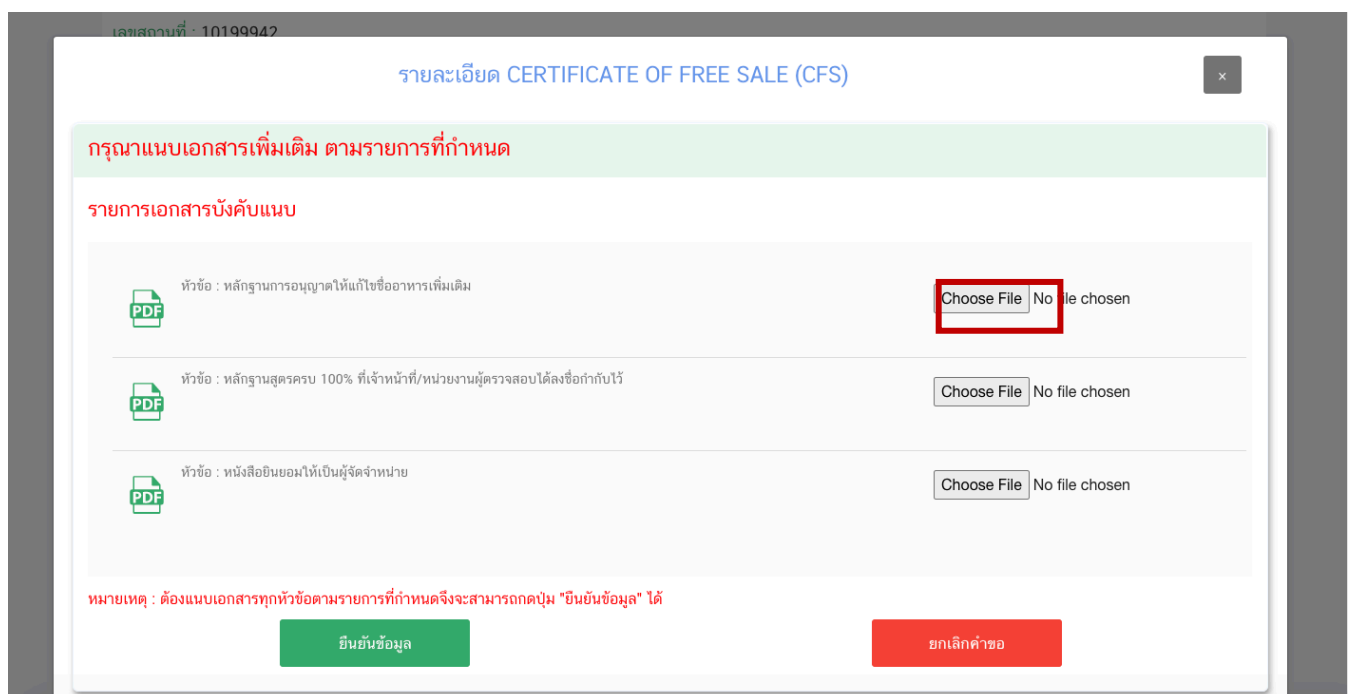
เลขสถานที่ : 10199942

รายละเอียด CERTIFICATE OF FREE SALE (CFS)

×

กรุณาแนบเอกสารเพิ่มเติม ตามรายการที่กำหนด

รายการเอกสารบังคับแนบ

PDF

หัวข้อ : หลักฐานการอนุญาตให้แก้ไขชื่ออาหารเพิ่มเติม

Choose File No file chosen

PDF

หัวข้อ : หลักฐานสูตรครบ 100% ที่เจ้าหน้าที่/หน่วยงานผู้ตรวจสอบได้ลงชื่อกำกับไว้

Choose File No file chosen

PDF

หัวข้อ : หนังสือยินยอมให้เป็นผู้จัดจำหน่าย

Choose File No file chosen

หมายเหตุ : ต้องแนบเอกสารทุกหัวข้อตามรายการที่กำหนดจึงจะสามารถกดปุ่ม "ยืนยันข้อมูล" ได้

ยืนยันข้อมูล

ยกเลิกคำขอ